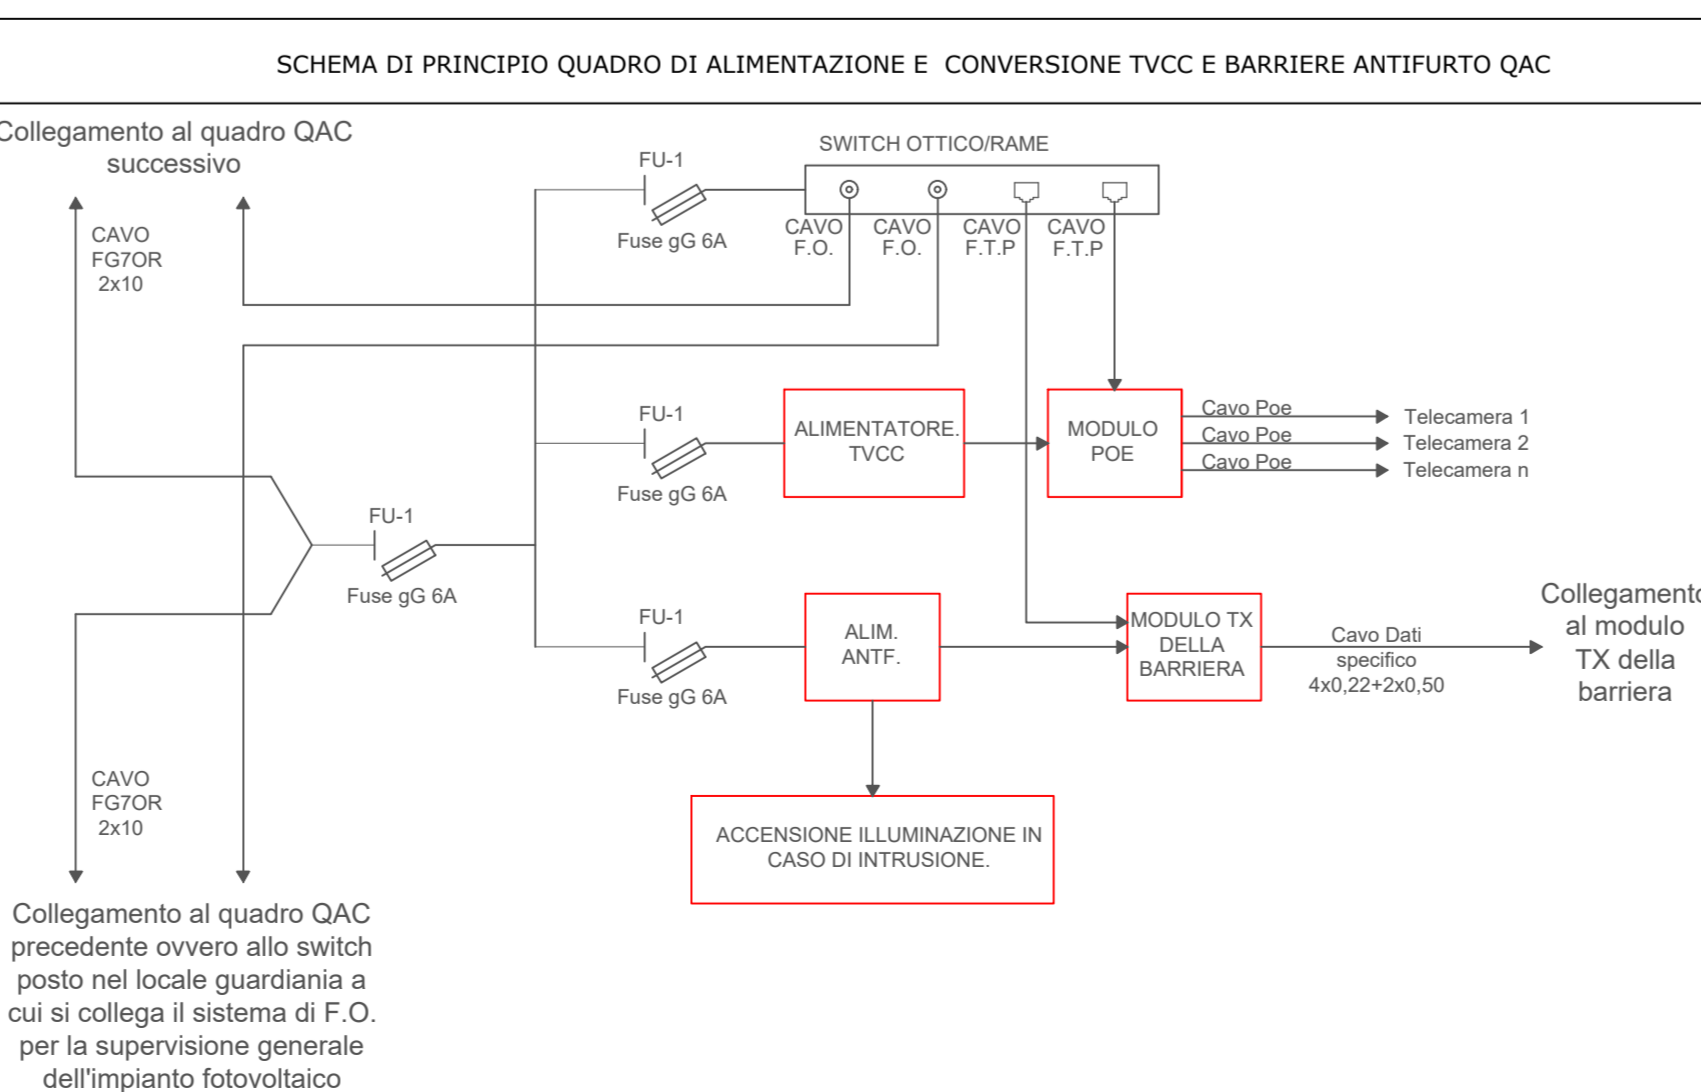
SCHEMA DI PRINCIPIO QUADRO DI ALIMENTAZIONE E CONVERSIONE TVCC E BARRIERE ANTIFURTO QAC

Collegamento al quadro QAC successivo

CAVO FG7OR 2x10

FU-1
Fuse gG 6A

SWITCH OTTICO/RAME

CAVO F.O.
CAVO F.O.
CAVO F.T.P
CAVO F.T.P

FU-1
Fuse gG 6A

ALIMENTATORE. TVCC

MODULO POE

Cavo Poe
Cavo Poe
Cavo Poe

Telecamera 1
Telecamera 2
Telecamera n

FU-1
Fuse gG 6A

FU-1
Fuse gG 6A

ALIM. ANTF.

MODULO TX DELLA BARRIERA

Cavo Dati specifico 4x0,22+2x0,50

Collegamento al modulo TX della barriera

ACCENSIONE ILLUMINAZIONE IN CASO DI INTRUSIONE.

CAVO FG7OR 2x10

Collegamento al quadro QAC precedente ovvero allo switch posto nel locale guardiania a cui si collega il sistema di F.O. per la supervisione generale dell'impianto fotovoltaico